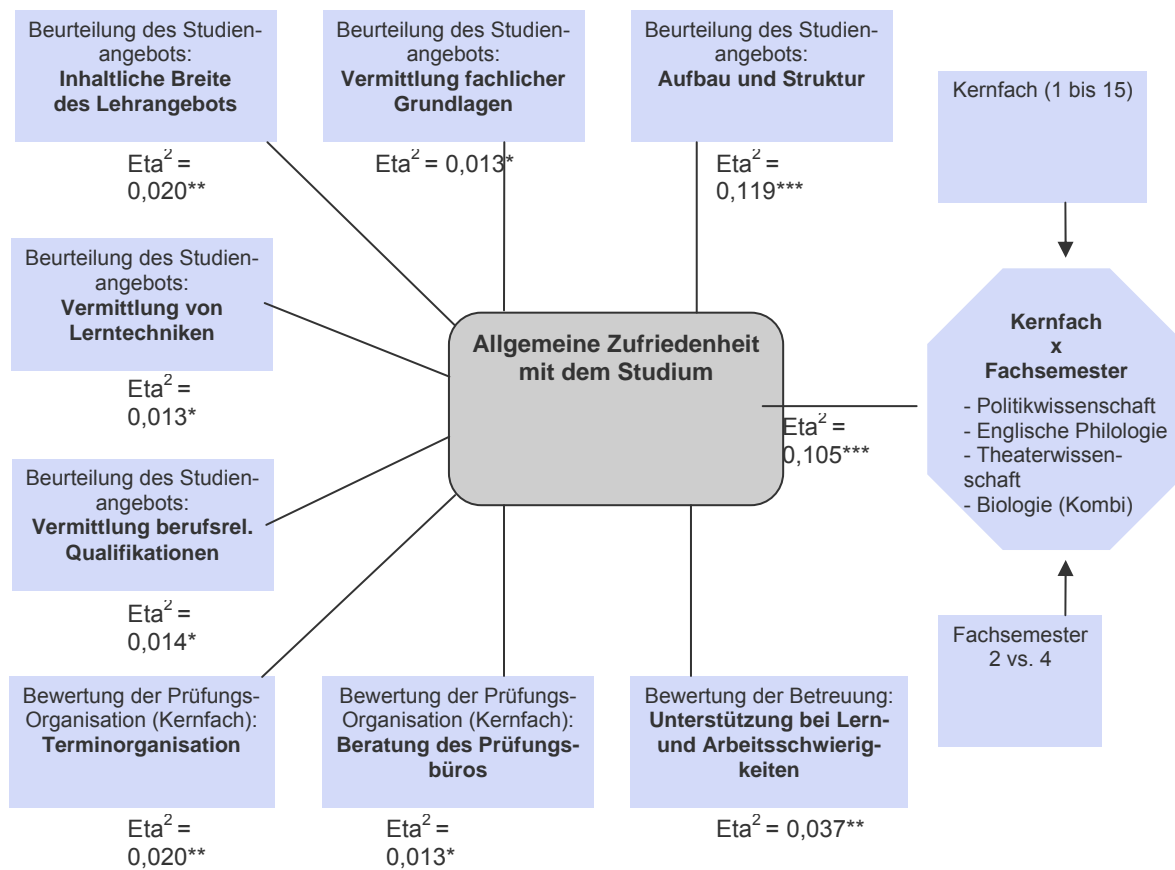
Beurteilung des Studienangebots:
**Inhaltliche Breite des Lehrangebots**

$Eta^2$ = 0,020**

Beurteilung des Studienangebots:
**Vermittlung fachlicher Grundlagen**

$Eta^2$ = 0,013*

Beurteilung des Studienangebots:
**Aufbau und Struktur**

$Eta^2$ = 0,119***

Kernfach (1 bis 15)

Beurteilung des Studienangebots:
**Vermittlung von Lerntechniken**

$Eta^2$ = 0,013*

**Allgemeine Zufriedenheit mit dem Studium**

**Kernfach
x
Fachsemester**
- Politikwissenschaft
- Englische Philologie
- Theaterwissenschaft
- Biologie (Kombi)

$Eta^2$ = 0,105***

Beurteilung des Studienangebots:
**Vermittlung berufsrel. Qualifikationen**

$Eta^2$ = 0,014*

Fachsemester
2 vs. 4

Bewertung der Prüfungs-Organisation (Kernfach):
**Terminorganisation**

$Eta^2$ = 0,020**

Bewertung der Prüfungs-Organisation (Kernfach):
**Beratung des Prüfungsbüros**

$Eta^2$ = 0,013*

Bewertung der Betreuung:
**Unterstützung bei Lern- und Arbeitsschwierigkeiten**

$Eta^2$ = 0,037**